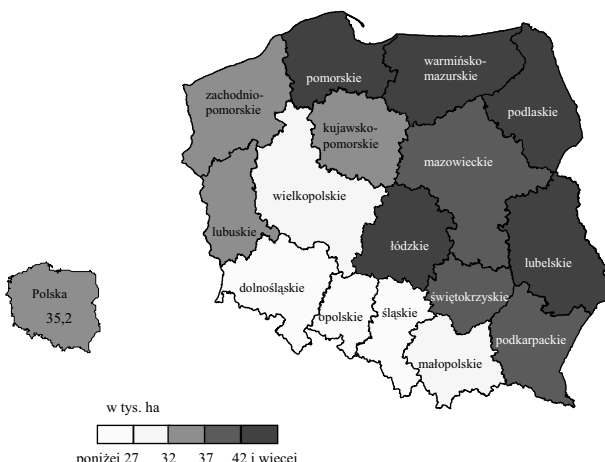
pomorskie
warmińsko-mazurskie
zachodnio-pomorskie
kujawsko-pomorskie
podlaskie
mazowieckie
wielkopolskie
lubuskie
łódzkie
lubelskie
Polska
35,2
dolnośląskie
opolskie
śląskie
świętokrzyskie
podkarpackie
małopolskie

w tys. ha

poniżej 27 32 37 42 i więcej